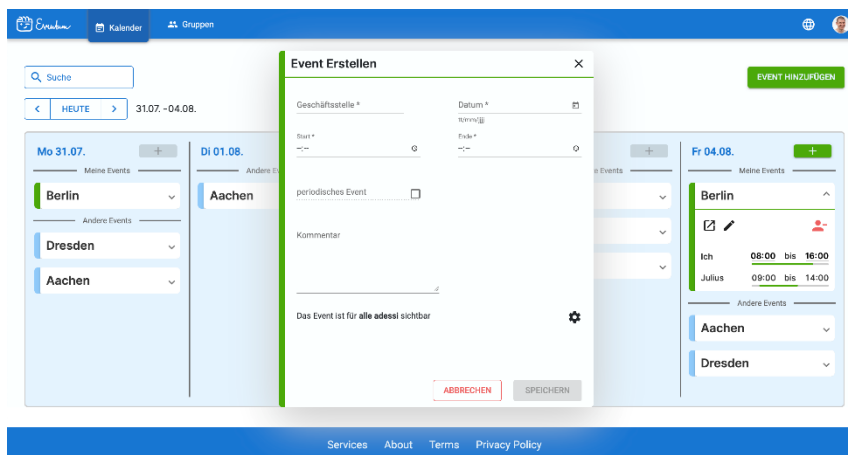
Kalender Gruppen

Suche

HEUTE 31.07. - 04.08.

EVENT HINZUFÜGEN

Mo 31.07.
Meine Events
Berlin
Andere Events
Dresden
Aachen

Di 01.08.
Andere Ev
Aachen

e Events

Fr 04.08.
Meine Events
Berlin
Ich 08:00 bis 16:00
Julius 09:00 bis 14:00
Andere Events
Aachen
Dresden

Event Erstellen

Geschäftsstelle *

Datum *
tt/mm/jjjj

Start *
--:--

Ende *
--:--

periodisches Event

Kommentar

Das Event ist für **alle adessi** sichtbar

ABBRECHEN SPEICHERN

Services About Terms Privacy Policy